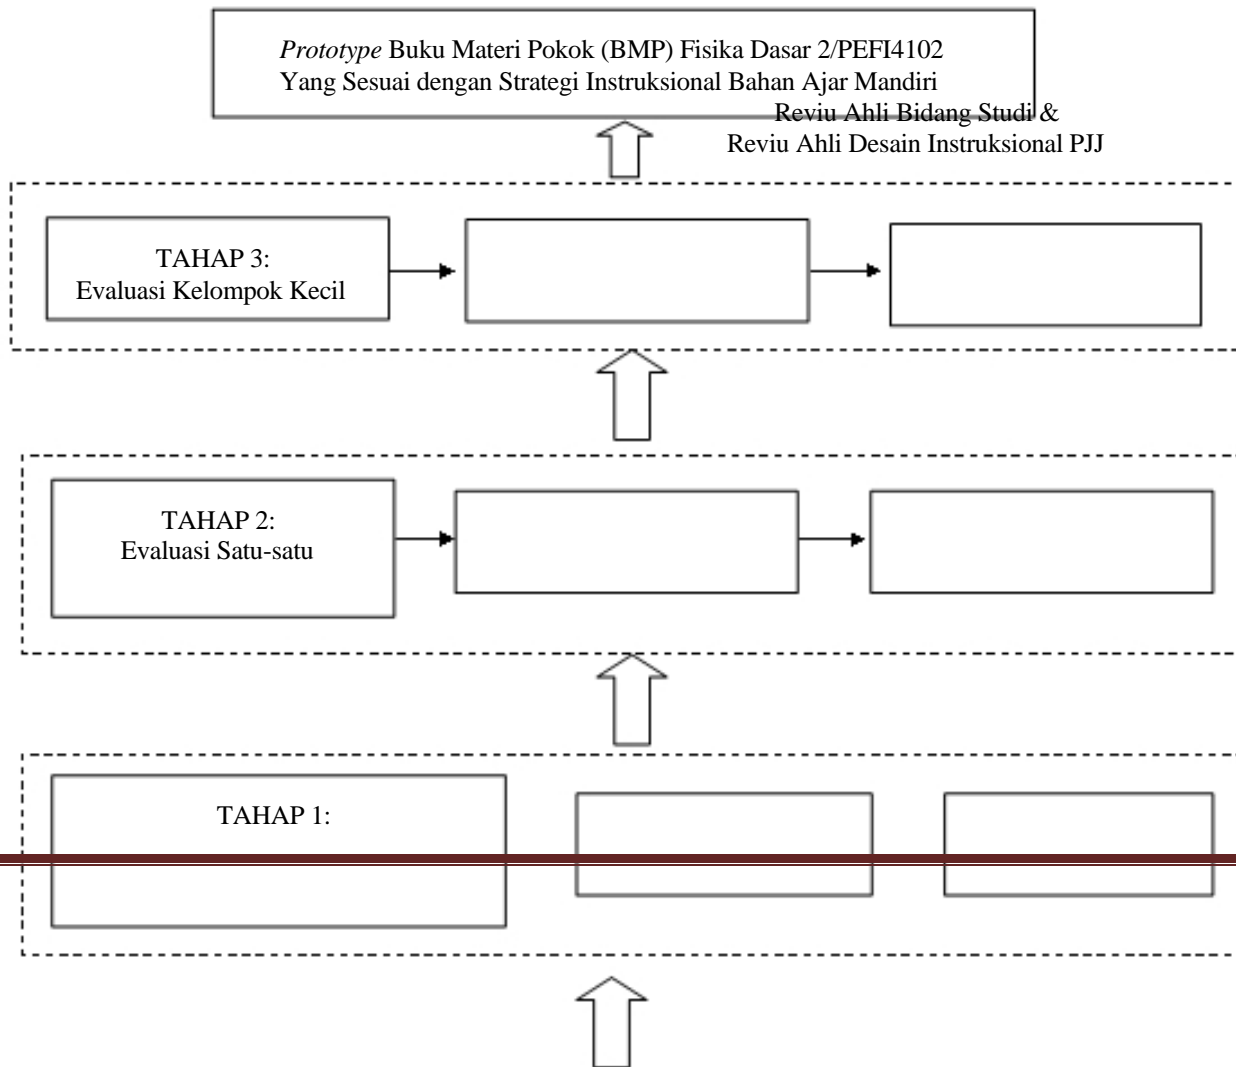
*Prototype* Buku Materi Pokok (BMP) Fisika Dasar 2/PEFI4102 Yang Sesuai dengan Strategi Instruksional Bahan Ajar Mandiri

Reviu Ahli Bidang Studi & Reviu Ahli Desain Instruksional PJJ

TAHAP 3: Evaluasi Kelompok Kecil

TAHAP 2: Evaluasi Satu-satu

TAHAP 1: